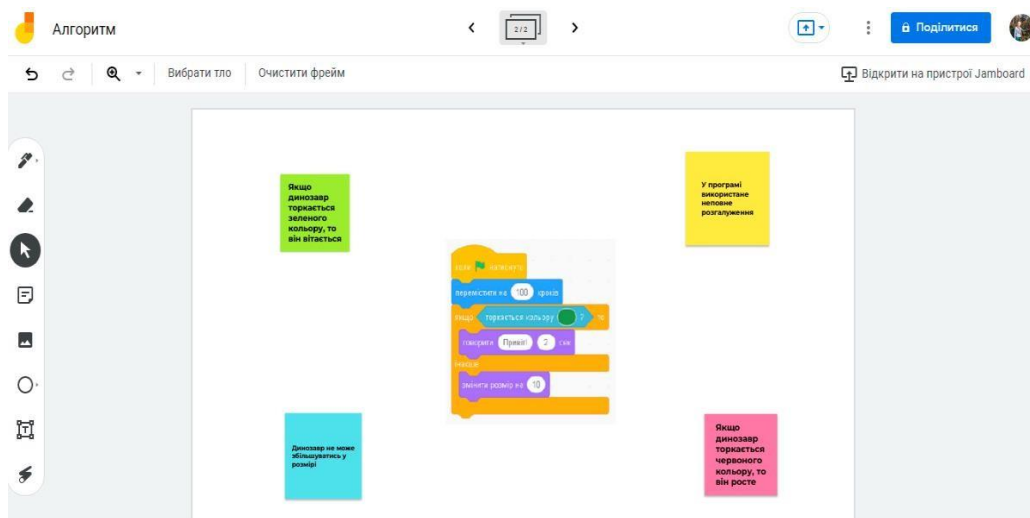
Алгоритм

2/2

Поділитися

Вибрати тло
Очистити фрейм
Відкрити на пристрої Jamboard

Якщо динозавр торкається зеленого кольору, то він вітається

У програмі використане неповне розгалуження

коли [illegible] натиснуто
перемістити на 100 кроків
якщо торкається кольору ? то
говорити Привіт! 2 сек
інакше
змінити розмір на 10

Динозавр не може збільшуватись у розмірі

Якщо динозавр торкається червоного кольору, то він росте